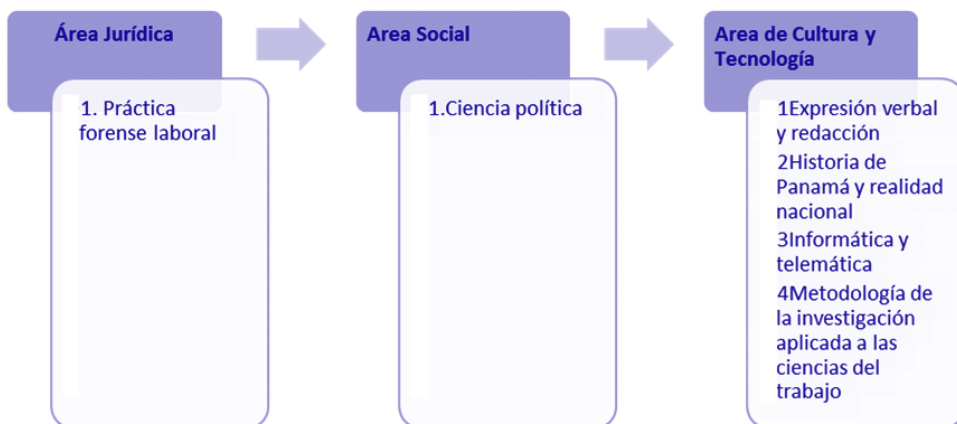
Área Jurídica

1. Práctica forense laboral

Area Social

1.Ciencia política

Area de Cultura y Tecnología

1Expresión verbal y redacción

2Historia de Panamá y realidad nacional

3Informática y telemática

4Metodología de la investigación aplicada a las ciencias del trabajo